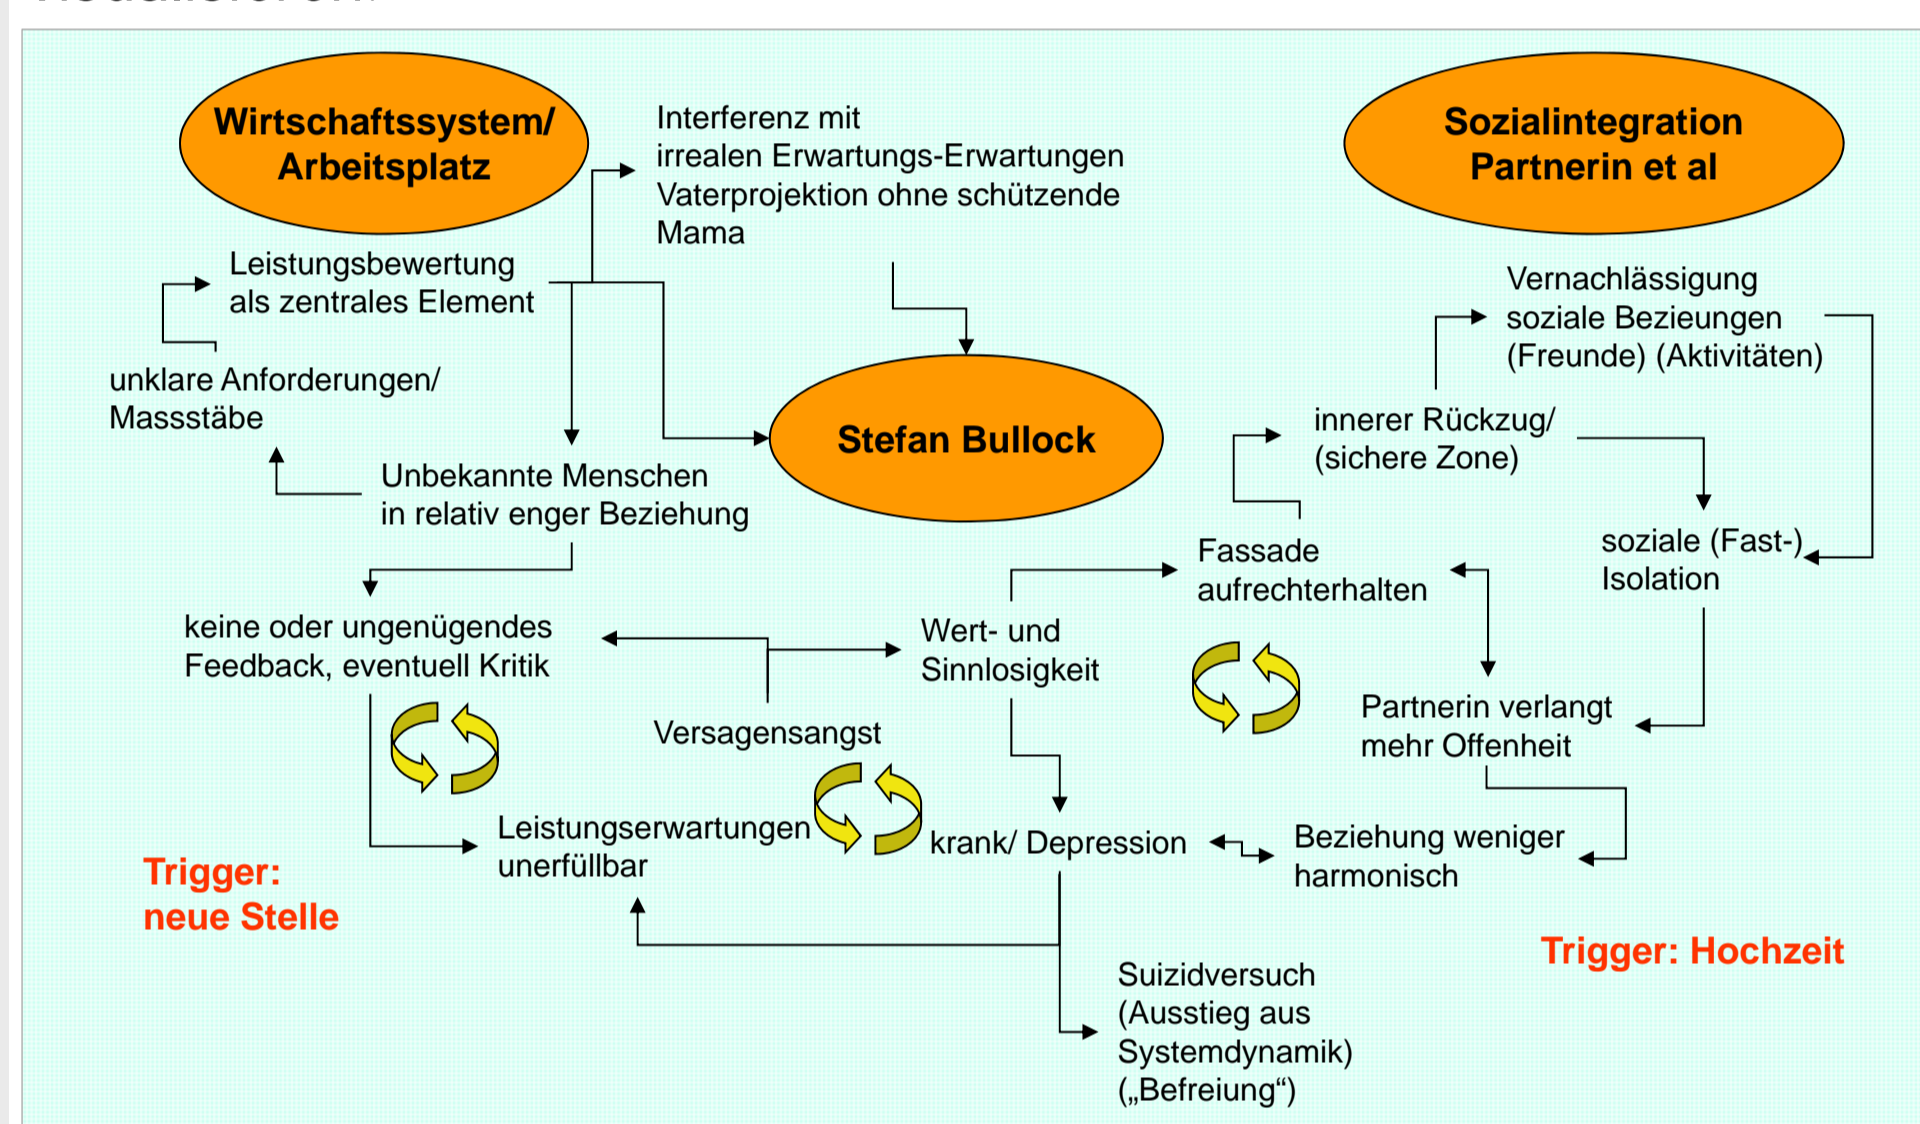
Wirtschaftssystem/
Arbeitsplatz

Interferenz mit
irrealen Erwartungs-Erwartungen
Vaterprojektion ohne schützende
Mama

Sozialintegration
Partnerin et al

Leistungsbewertung
als zentrales Element

unklare Anforderungen/
Massstäbe

Stefan Bullock

Vernachlässigung
soziale Bezieungen
(Freunde) (Aktivitäten)

innerer Rückzug/
(sichere Zone)

Unbekannte Menschen
in relativ enger Beziehung

Fassade
aufrechterhalten

soziale (Fast-)
Isolation

keine oder ungenügendes
Feedback, eventuell Kritik

Wert- und
Sinnlosigkeit

Versagensangst

Partnerin verlangt
mehr Offenheit

Leistungserwartungen
unerfüllbar

krank/ Depression

Beziehung weniger
harmonisch

Trigger:
neue Stelle

Trigger: Hochzeit

Suizidversuch
(Ausstieg aus
Systemdynamik)
(„Befreiung“)